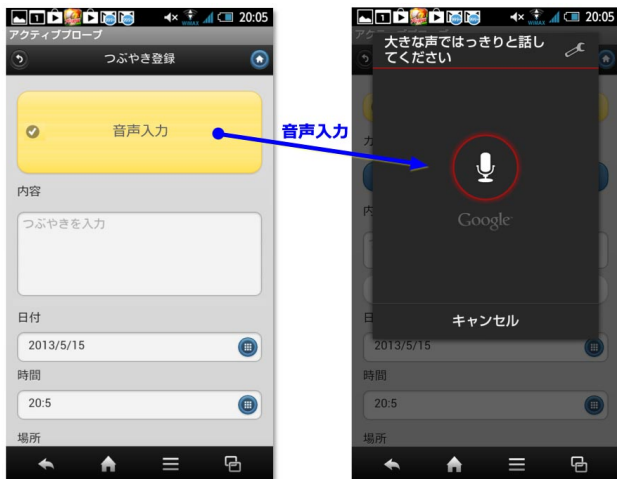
20:05
アクティブプローブ
つぶやき登録
音声入力
内容
つぶやきを入力
日付
2013/5/15
時間
20:5
場所

音声入力

WiMAX 20:05
アク
大きな声ではっきりと話してください
カ
内
Google
日
キャンセル
2013/5/15
時間
20:5
場所